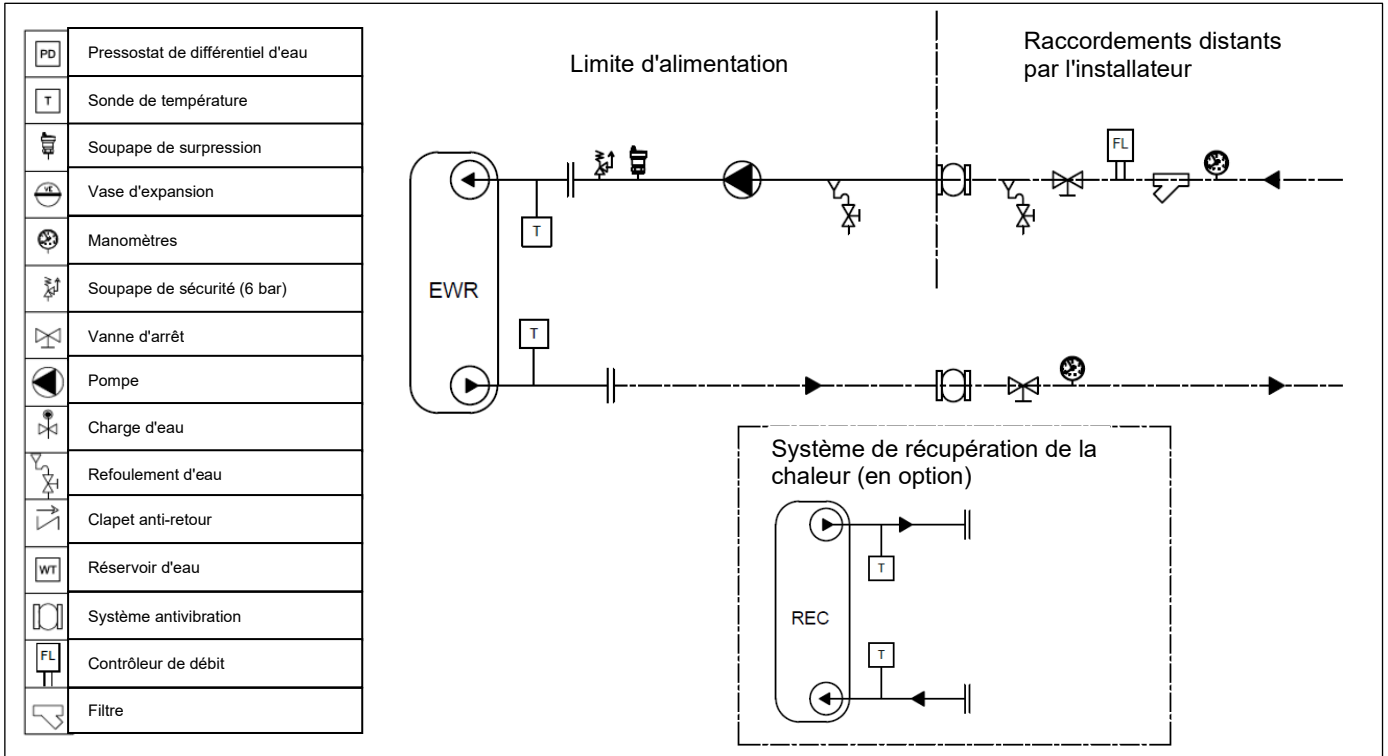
| | |
|---|---|
| PD | Pressostat de différentiel d'eau |
| T | Sonde de température |
| | Soupape de surpression |
| VE | Vase d'expansion |
| | Manomètres |
| | Soupape de sécurité (6 bar) |
| | Vanne d'arrêt |
| | Pompe |
| | Charge d'eau |
| | Refoulement d'eau |
| | Clapet anti-retour |
| WT | Réservoir d'eau |
| | Système antivibration |
| FL | Contrôleur de débit |
| | Filtre |

Limite d'alimentation

Raccordements distants par l'installateur

FL

T

EWR

T

Système de récupération de la chaleur (en option)

T

REC

T